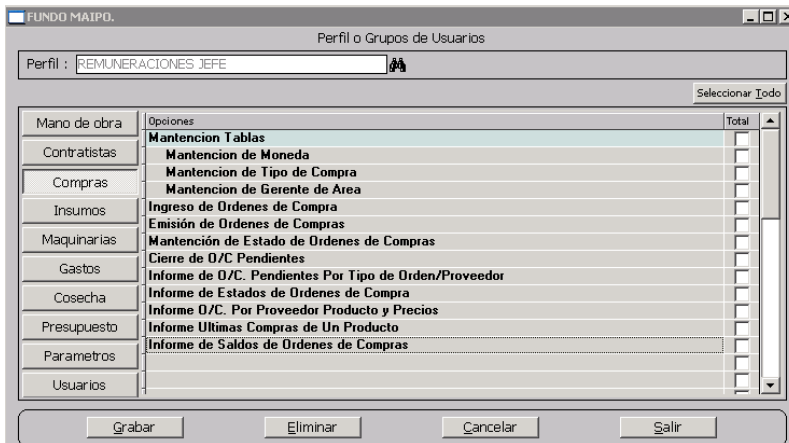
FUNDO MAIPO.

Perfil o Grupos de Usuarios

Perfil : REMUNERACIONES JEFE

Seleccionar Todo

Mano de obra
Contratistas
Compras
Insumos
Maquinarias
Gastos
Cosecha
Presupuesto
Parametros
Usuarios

| Opciones | Total |
|---|---|
| Mantencion Tablas | |
| Mantencion de Moneda | |
| Mantencion de Tipo de Compra | |
| Mantencion de Gerente de Area | |
| Ingreso de Ordenes de Compra | |
| Emisión de Ordenes de Compras | |
| Mantención de Estado de Ordenes de Compras | |
| Cierre de O/C Pendientes | |
| Informe de O/C. Pendientes Por Tipo de Orden/Proveedor | |
| Informe de Estados de Ordenes de Compra | |
| Informe O/C. Por Proveedor Producto y Precios | |
| Informe Ultimas Compras de Un Producto | |
| Informe de Saldos de Ordenes de Compras | |

Grabar Eliminar Cancelar Salir